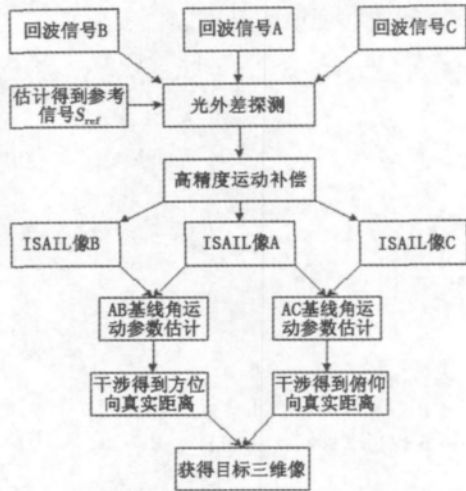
回波信号B

回波信号A

回波信号C

估计得到参考信号$S_{ref}$

光外差探测

高精度运动补偿

ISAIL像B

ISAIL像A

ISAIL像C

AB基线角运动参数估计

AC基线角运动参数估计

干涉得到方位向真实距离

干涉得到俯仰向真实距离

获得目标三维像